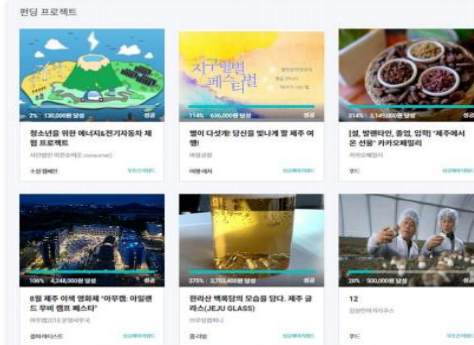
펀딩 프로젝트

2% 130,000원 달성 성공
청소년을 위한 에너지&전기자동차 체험 프로젝트
서귀포미 미판수제주(consumer)
소셜캠페인 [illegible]

지구별 페스티벌
114% 636,000원 달성 성공
별이 다섯개! 당신을 빛나게 할 제주 여행!
여행공방
여행·레저 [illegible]

214% 3,149,000원 달성 성공
[설, 발렌타인, 졸업, 입학] '제주에서 온 선물' 카카오패밀리
카카오패밀리
푸드 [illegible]

106% 4,248,000원 달성 성공
8월 제주 이색 영화제 '아무렴: 아일랜드 무비 캠프 페스타'
아무렴2018운영위원회
컬처&디자인 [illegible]

375% 3,753,400원 달성 성공
한라산 백록담의 모습을 담다. 제주 글라스(JEJU GLASS)
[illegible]
홈·리빙 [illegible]

20% 500,000원 달성 성공
12
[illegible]
푸드 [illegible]